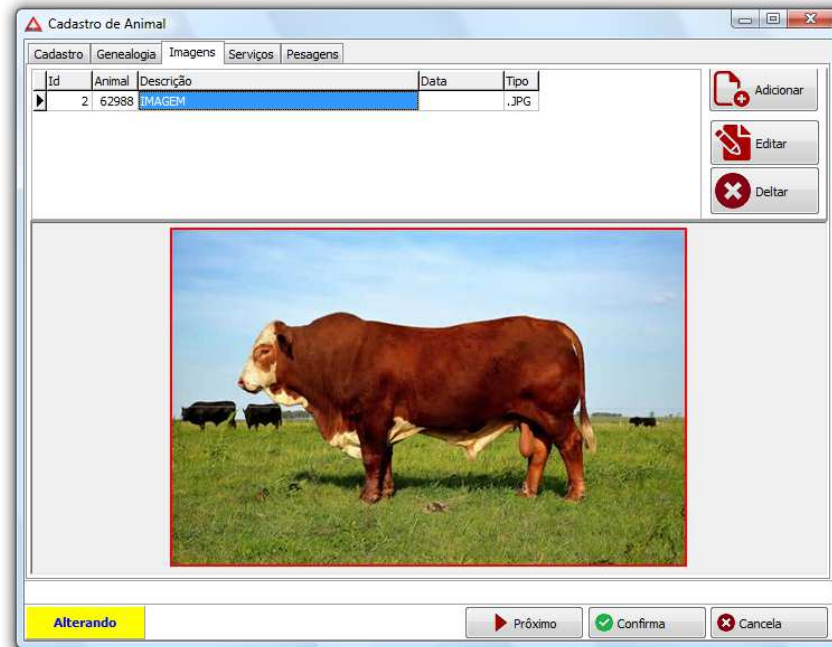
Cadastro de Animal

Cadastro | Genealogia | Imagens | Serviços | Pesagens

| Id | Animal | Descrição | Data | Tipo |
|---|---|---|---|---|
| 2 | 62988 | IMAGEM | | .JPG |

Adicionar

Editar

Deltar

Alterando

Próximo

Confirma

Cancela